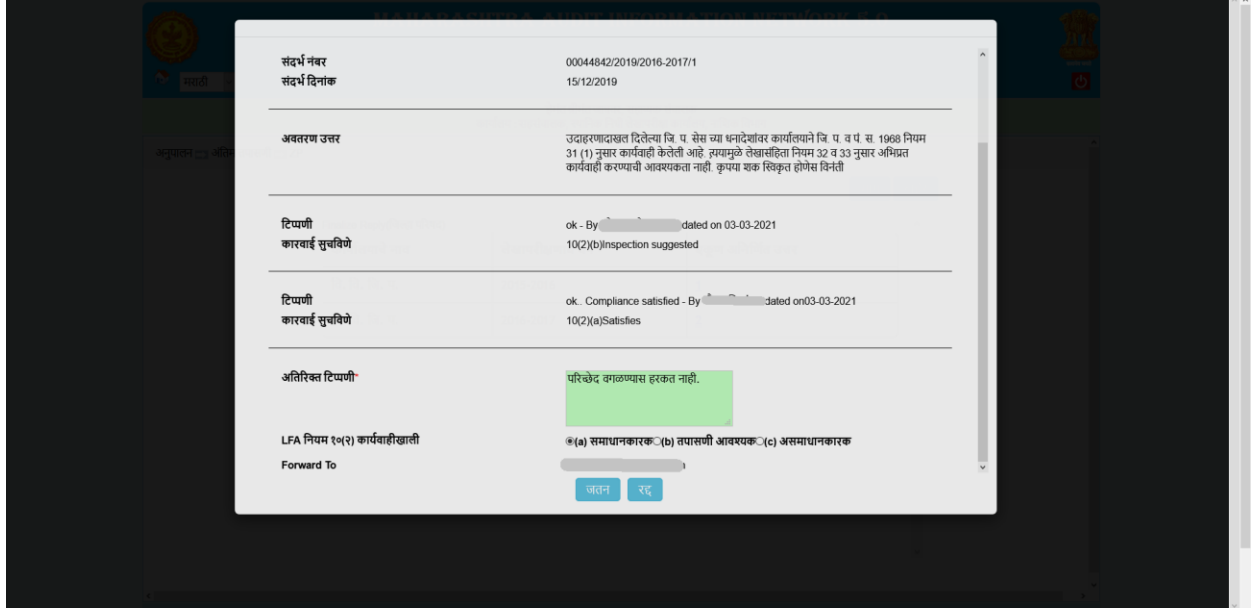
MAHARASHTRA AUDIT INFORMATION NETWORK E.O

मराठी

अनुपालन :: अतिरिक्त

संदर्भ नंबर 00044842/2019/2016-2017/1
संदर्भ दिनांक 15/12/2019

अवतरण उत्तर

उदाहरणादाखल दिलेल्या जि. प. सेस च्या धनादेशांवर कार्यालयाने जि. प. व पं. स. 1968 नियम 31 (1) नुसार कार्यवाही केलेली आहे. त्यामुळे लेखासंहिता नियम 32 व 33 नुसार अभिप्रेत कार्यवाही करण्याची आवश्यकता नाही. कृपया शक स्विकृत होणेस विनंती

टिप्पणी ok - By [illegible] dated on 03-03-2021
कारवाई सुचविणे 10(2)(b)Inspection suggested

टिप्पणी ok.. Compliance satisfied - By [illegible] dated on03-03-2021
कारवाई सुचविणे 10(2)(a)Satisfies

अतिरिक्त टिप्पणी*

परिच्छेद वगळण्यास हरकत नाही.

LFA नियम १०(२) कार्यवाहीखाली
(a) समाधानकारक (b) तपासणी आवश्यक (c) असमाधानकारक

Forward To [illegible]

जतन रद्द